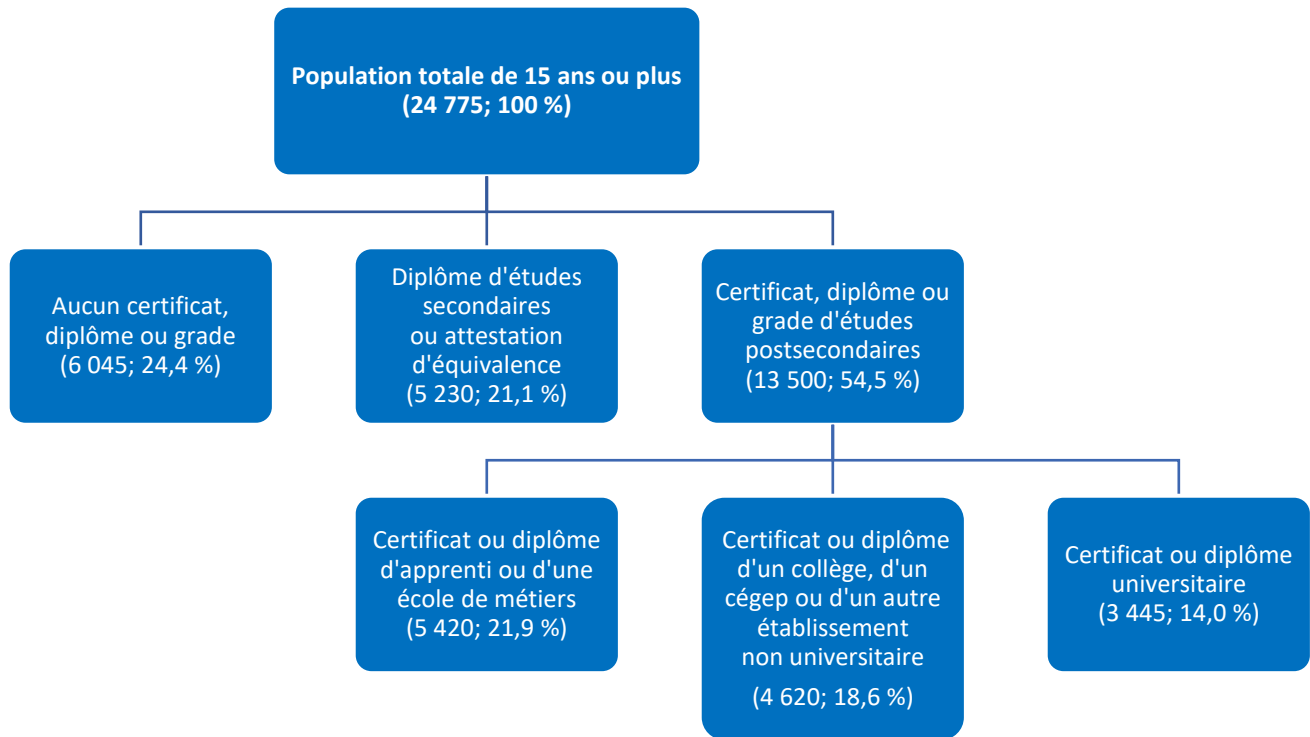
Population totale de 15 ans ou plus
(24 775; 100 %)

Aucun certificat, diplôme ou grade
(6 045; 24,4 %)

Diplôme d'études secondaires ou attestation d'équivalence
(5 230; 21,1 %)

Certificat, diplôme ou grade d'études postsecondaires
(13 500; 54,5 %)

Certificat ou diplôme d'apprenti ou d'une école de métiers
(5 420; 21,9 %)

Certificat ou diplôme d'un collège, d'un cégep ou d'un autre établissement non universitaire
(4 620; 18,6 %)

Certificat ou diplôme universitaire
(3 445; 14,0 %)